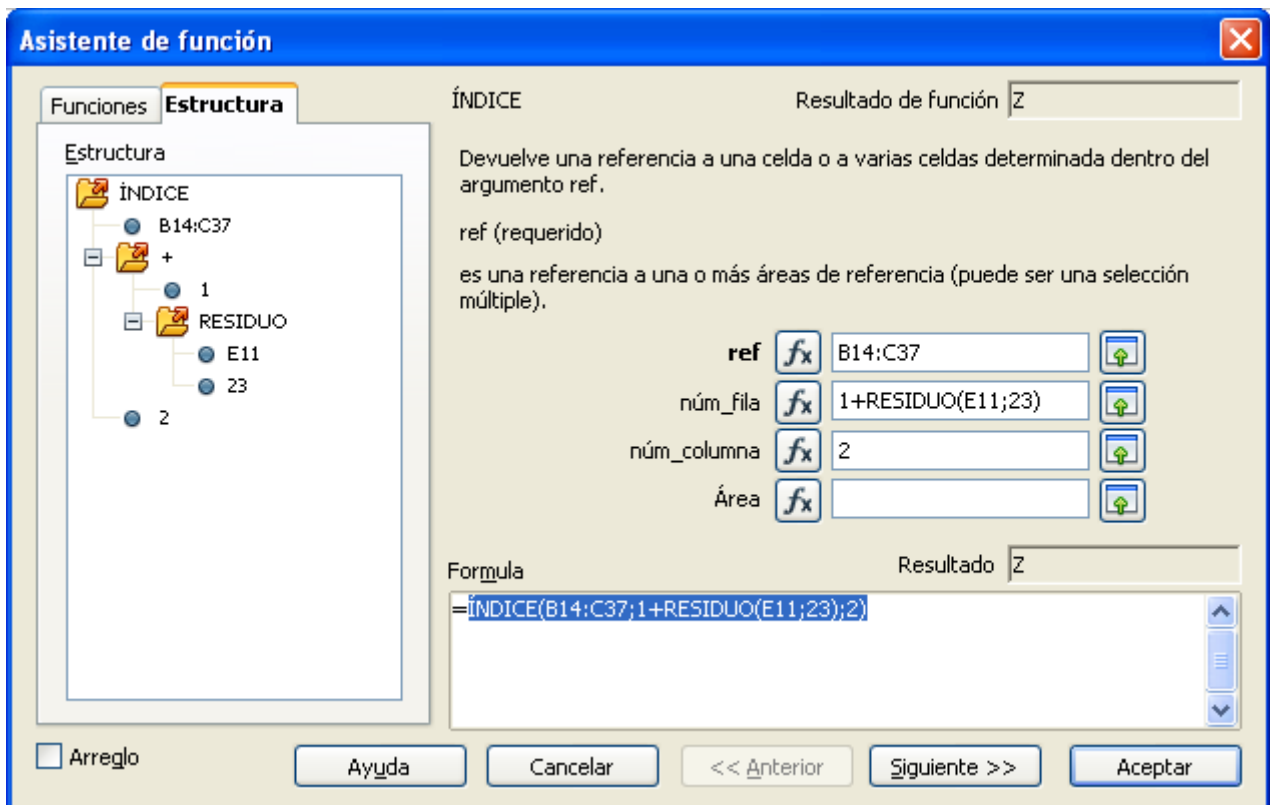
Asistente de función

Funciones Estructura

Estructura

ÍNDICE
B14:C37
+
1
RESIDUO
E11
23
2

ÍNDICE

Resultado de función Z

Devuelve una referencia a una celda o a varias celdas determinada dentro del argumento ref.

ref (requerido)

es una referencia a una o más áreas de referencia (puede ser una selección múltiple).

ref $f_x$ B14:C37

núm_fila $f_x$ 1+RESIDUO(E11;23)

núm_columna $f_x$ 2

Área $f_x$

Formula

Resultado Z

=ÍNDICE(B14:C37;1+RESIDUO(E11;23);2)

Arreglo

Ayuda Cancelar << Anterior Siguiente >> Aceptar